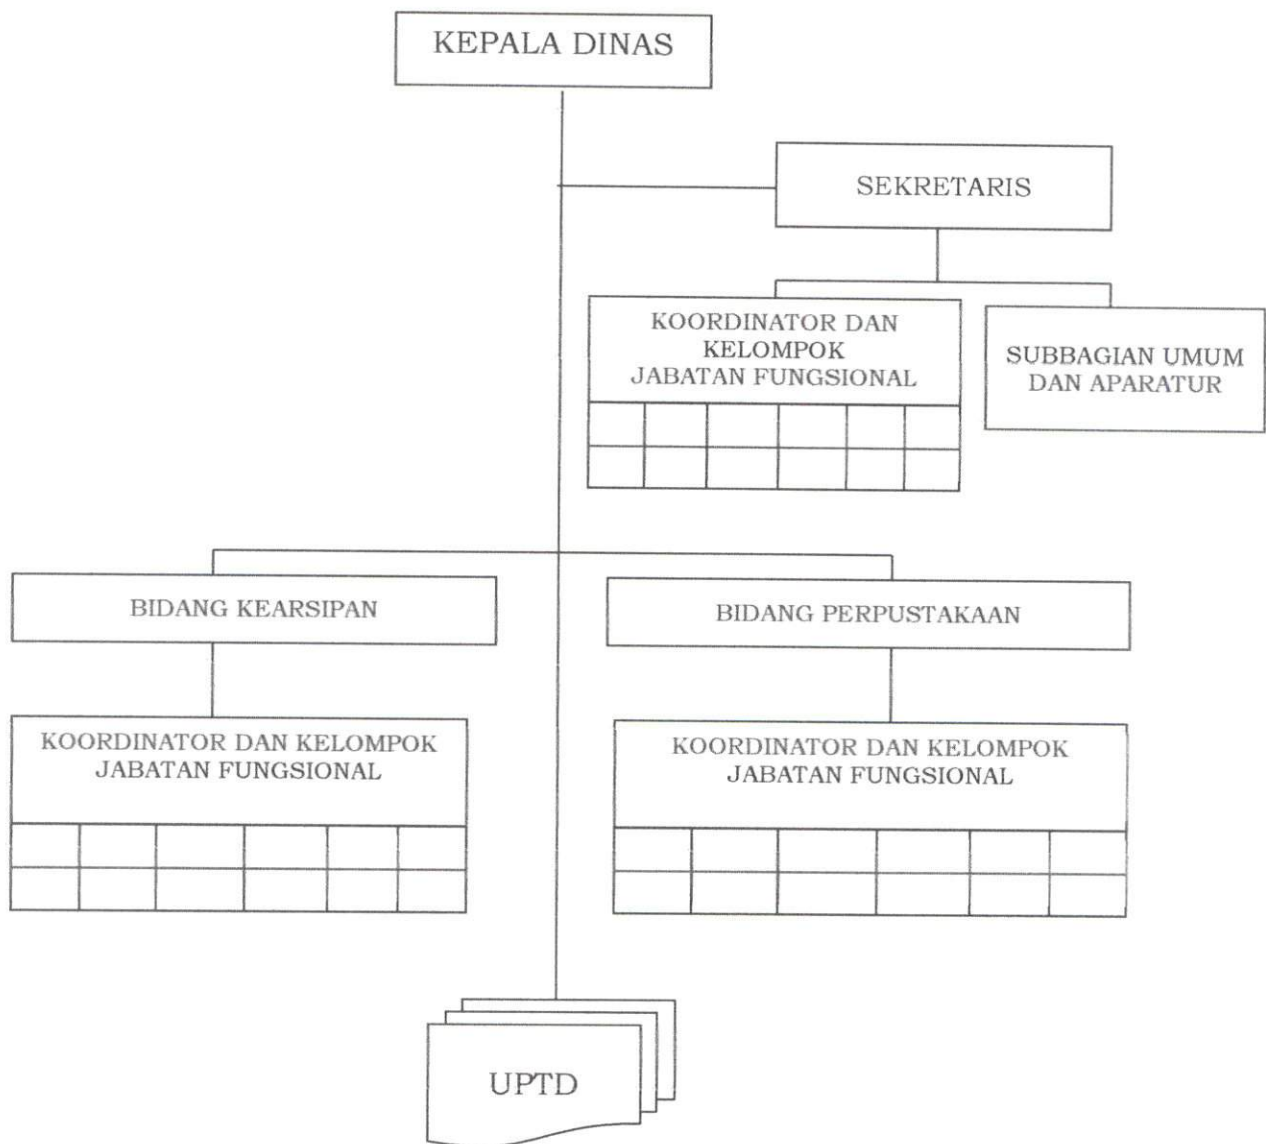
KEPALA DINAS

SEKRETARIS

KOORDINATOR DAN KELOMPOK JABATAN FUNGSIONAL

SUBBAGIAN UMUM DAN APARATUR

BIDANG KEARSIPAN

BIDANG PERPUSTAKAAN

KOORDINATOR DAN KELOMPOK JABATAN FUNGSIONAL

KOORDINATOR DAN KELOMPOK JABATAN FUNGSIONAL

UPTD